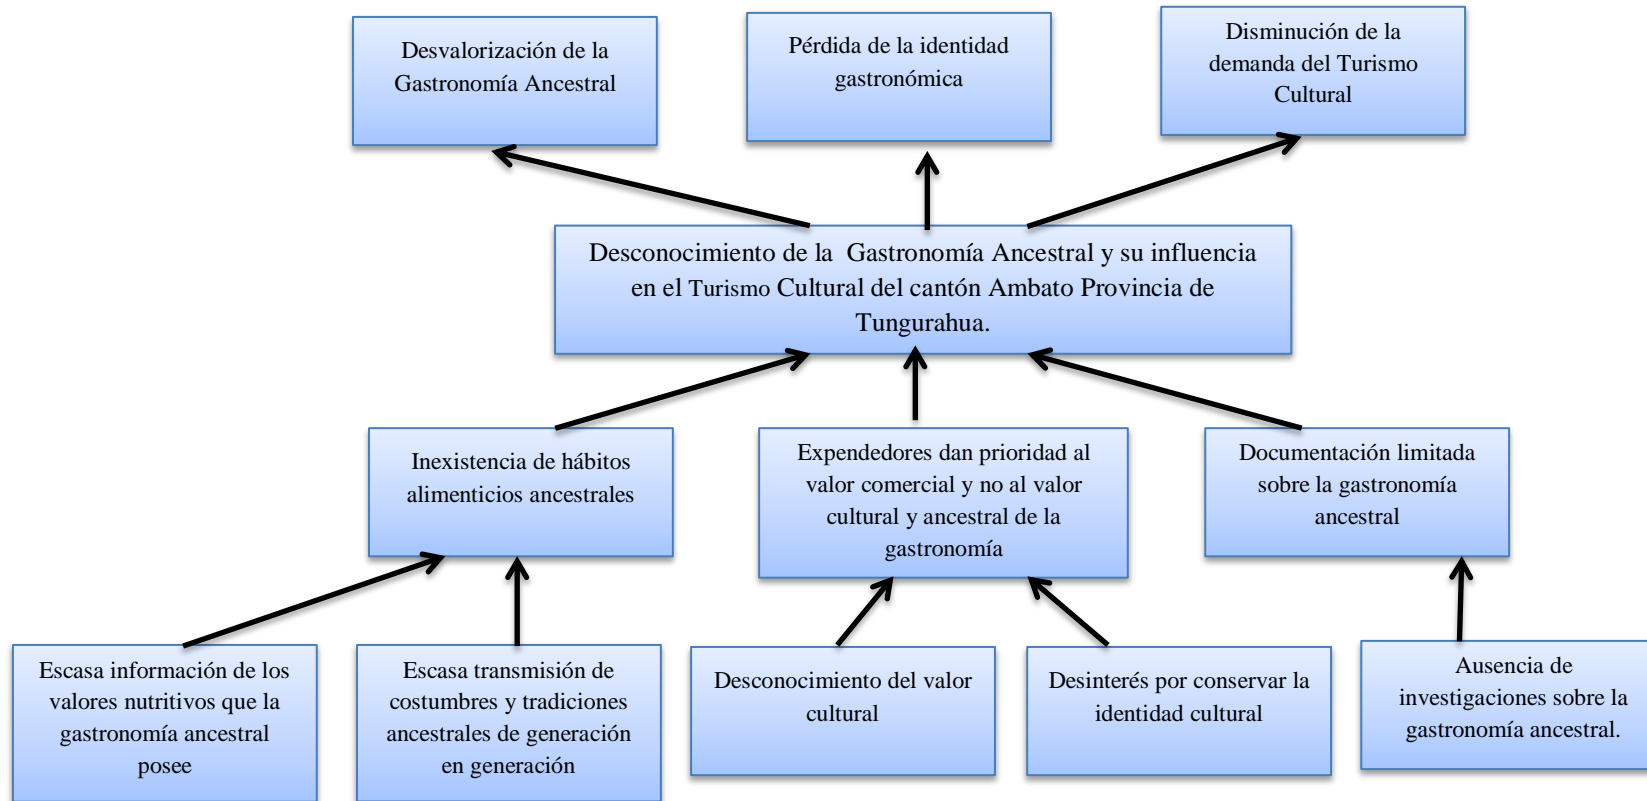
Desvalorización de la Gastronomía Ancestral

Pérdida de la identidad gastronómica

Disminución de la demanda del Turismo Cultural

Desconocimiento de la Gastronomía Ancestral y su influencia en el Turismo Cultural del cantón Ambato Provincia de Tungurahua.

Inexistencia de hábitos alimenticios ancestrales

Expendedores dan prioridad al valor comercial y no al valor cultural y ancestral de la gastronomía

Documentación limitada sobre la gastronomía ancestral

Escasa información de los valores nutritivos que la gastronomía ancestral posee

Escasa transmisión de costumbres y tradiciones ancestrales de generación en generación

Desconocimiento del valor cultural

Desinterés por conservar la identidad cultural

Ausencia de investigaciones sobre la gastronomía ancestral.